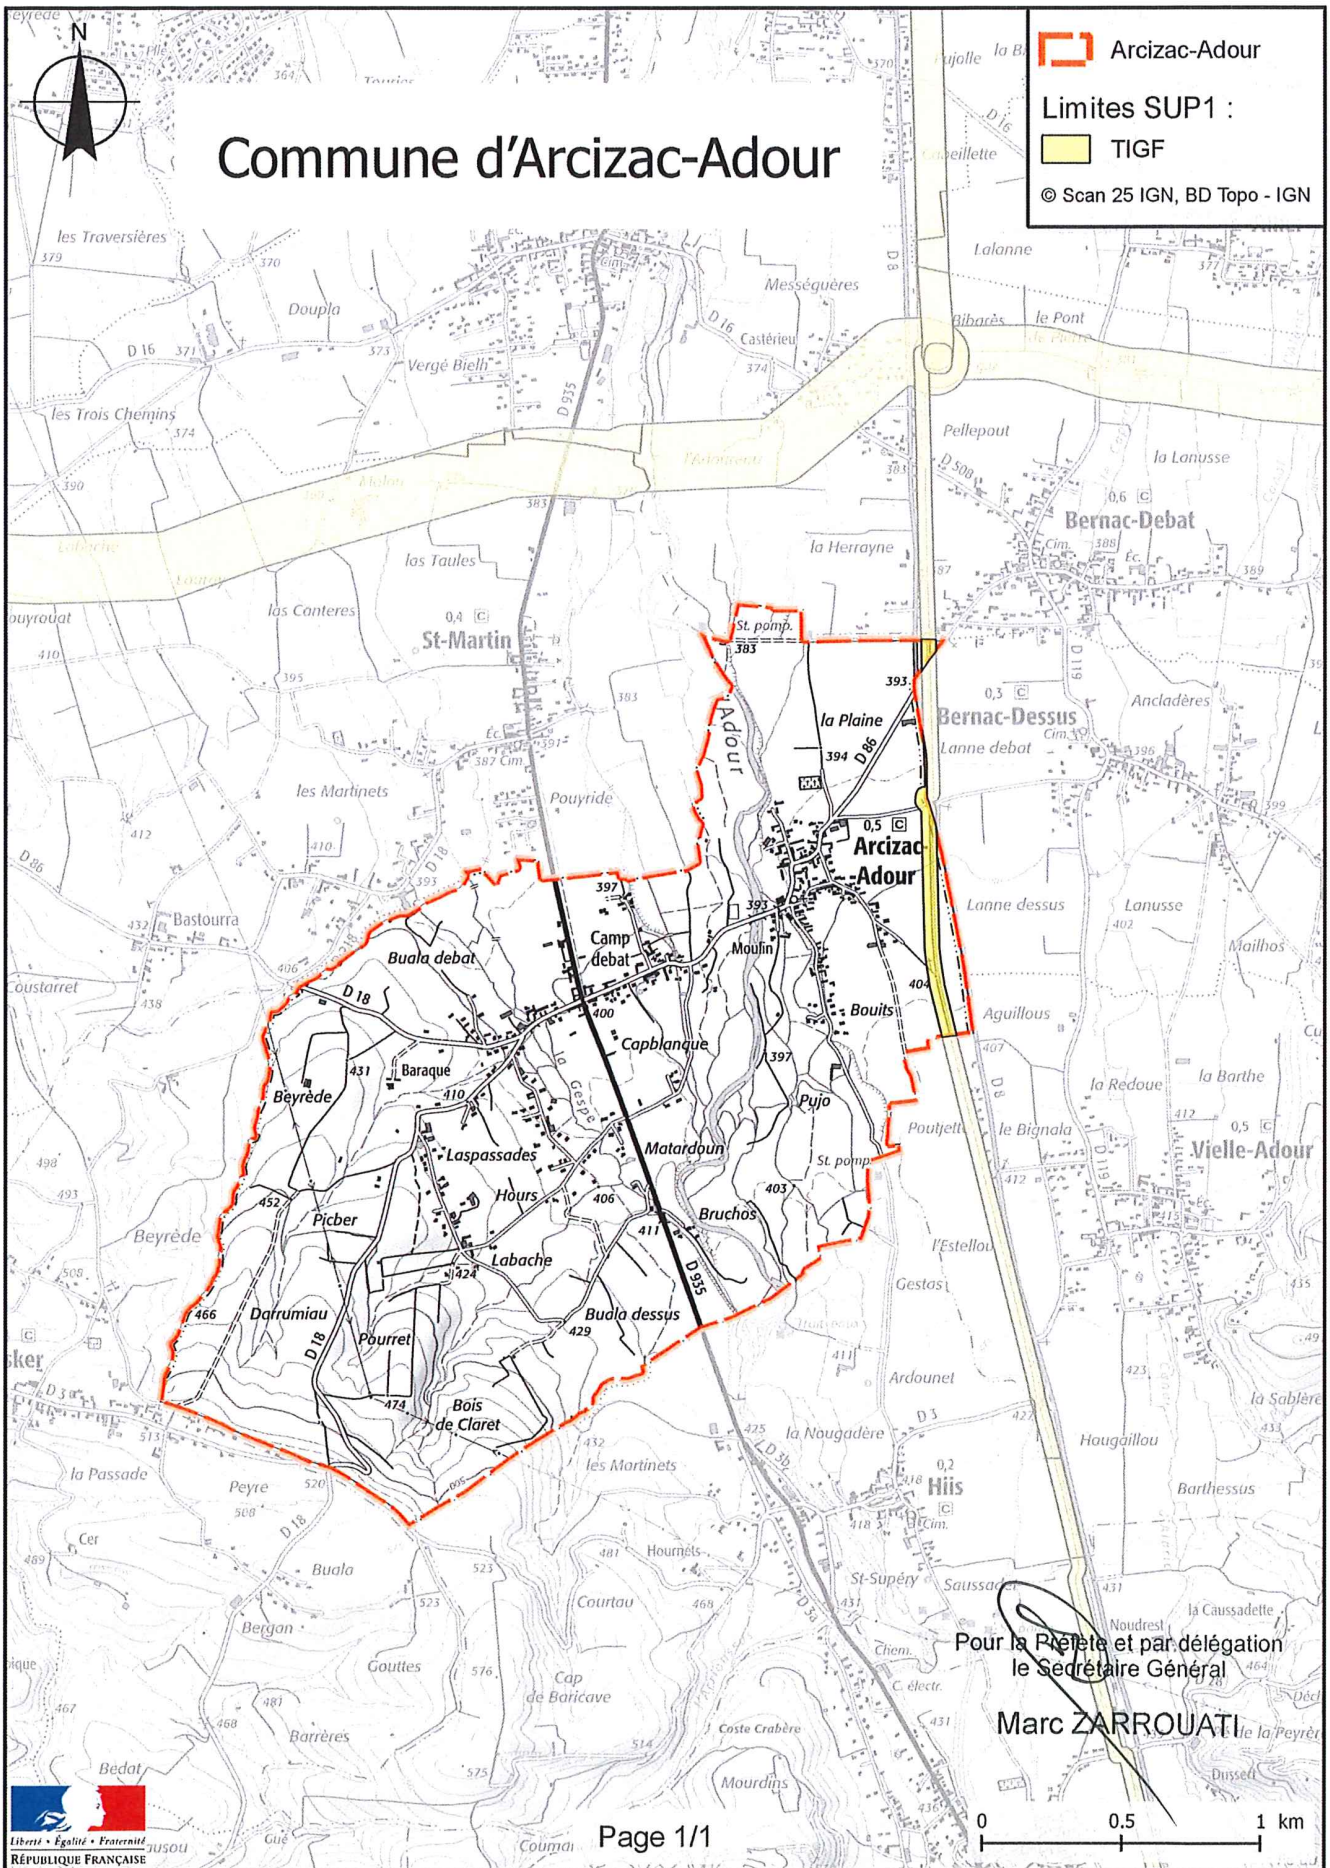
N

Commune d'Arcizac-Adour

Arcizac-Adour
Limites SUP1 :
TIGF
© Scan 25 IGN, BD Topo - IGN

les Traversières
Doupla
D 16
Vergé Bielh
les Trois Chemins
Messéquères
Castérieu
D 935
D 8
Lalanne
Bibarès
le Pont
Pellepout
D 508
la Lanusse
Bernac-Debat
la Herrayne
las Taules
las Conteres
St-Martin
St. pomp.
la Plaine
D 86
Bernac-Dessus
Lanne debat
Ancladères
Adour
Pouyride
les Martinets
Arcizac-Adour
Lanne dessus
Lanusse
Mailhos
Bastourra
Buala debat
Camp debat
Moulin
D 18
Capblanque
Bouits
Aguillous
Baraque
Beyrède
la Redoue
la Barthe
Pujo
Poutjett
le Bignala
Vielle-Adour
Laspassades
Matardoun
St. pomp.
Hours
Bruchos
Picber
Beyrède
Labache
l'Estellou
Gestas
Darrumiau
Buala dessus
D 935
Pourret
Ardounet
Bois de Claret
la Nougadère
Hougaillou
la Passade
les Martinets
Hiis
Barthessus
Peyre
Cer
Buala
Hournets
St-Supéry
Saussade
Courtau
la Caussadette
Bergan
Noudrest
Pour la Préfète et par délégation
le Secrétaire Général
Gouttes
Cap de Baricave
Barrères
Coste Crabère
Marc ZARROUATI
Mourdins
Bedat
Liberté • Égalité • Fraternité
RÉPUBLIQUE FRANÇAISE
Page 1/1
0 0.5 1 km